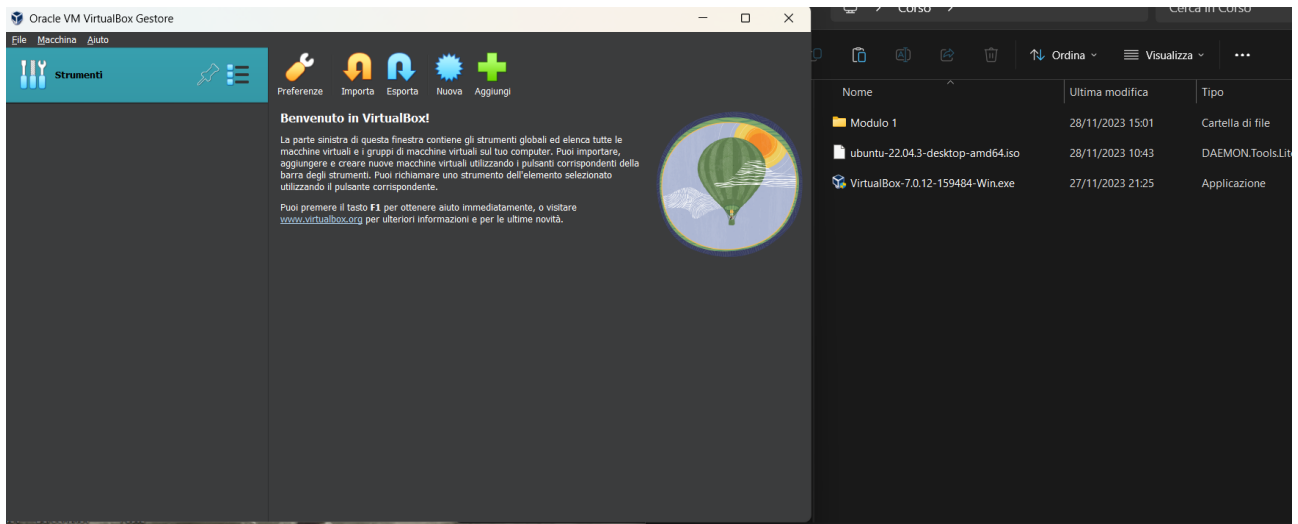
Oracle VM VirtualBox Gestore

File Macchina Aiuto

Strumenti

Preferenze Importa Esporta Nuova Aggiungi

Benvenuto in VirtualBox!

La parte sinistra di questa finestra contiene gli strumenti globali ed elenca tutte le macchine virtuali e i gruppi di macchine virtuali sul tuo computer. Puoi importare, aggiungere e creare nuove macchine virtuali utilizzando i pulsanti corrispondenti della barra degli strumenti. Puoi richiamare uno strumento dell'elemento selezionato utilizzando il pulsante corrispondente.

Puoi premere il tasto F1 per ottenere aiuto immediatamente, o visitare www.virtualbox.org per ulteriori informazioni e per le ultime novità.

Corso

Cerca in Corso

Ordina Visualizza ...

| Nome | Ultima modifica | Tipo |
|---|---|---|
| Modulo 1 | 28/11/2023 15:01 | Cartella di file |
| ubuntu-22.04.3-desktop-amd64.iso | 28/11/2023 10:43 | DAEMON.Tools.Lite |
| VirtualBox-7.0.12-159484-Win.exe | 27/11/2023 21:25 | Applicazione |